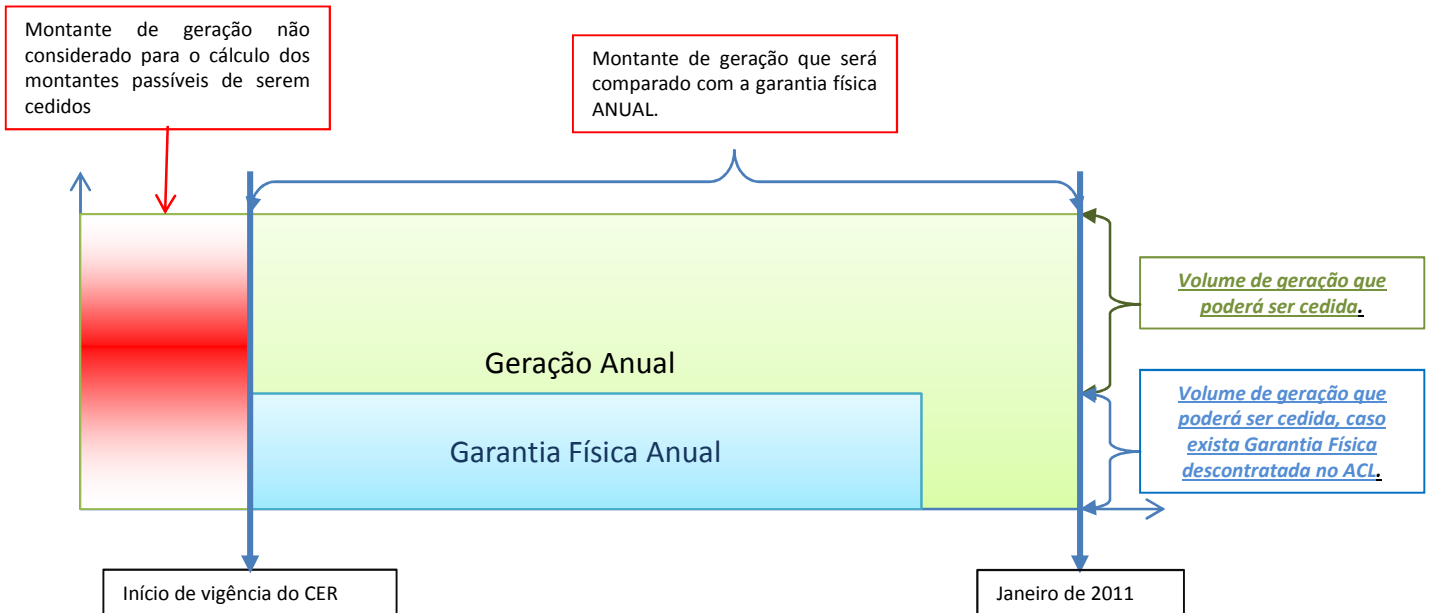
Montante de geração não considerado para o cálculo dos montantes passíveis de serem cedidos

Montante de geração que será comparado com a garantia física ANUAL.

Volume de geração que poderá ser cedida.

Geração Anual

Volume de geração que poderá ser cedida, caso exista Garantia Física descontratada no ACL.

Garantia Física Anual

Início de vigência do CER

Janeiro de 2011